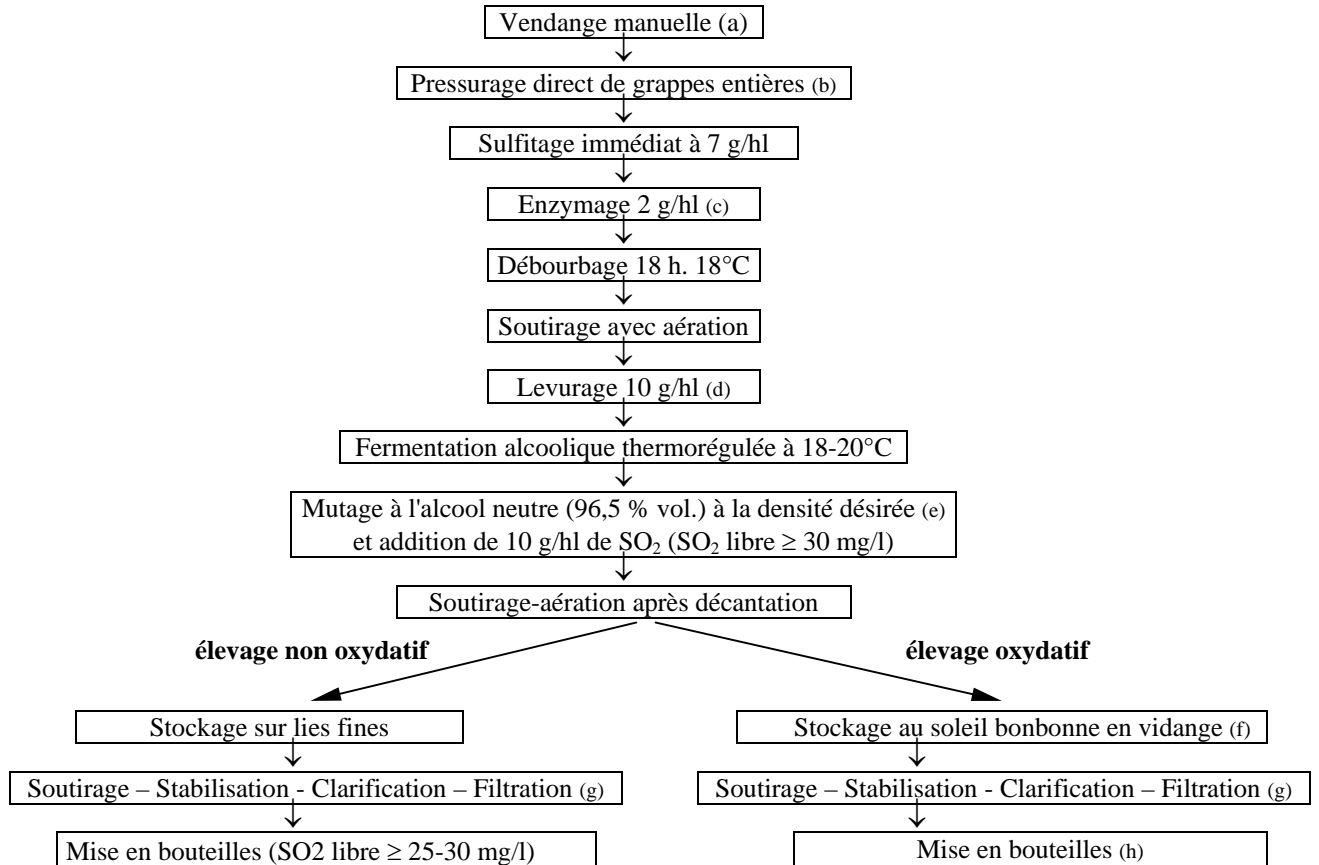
Vendange manuelle (a)

Pressurage direct de grappes entières (b)

Sulfitage immédiat à 7 g/hl

Enzymage 2 g/hl (c)

Débourbage 18 h. 18°C

Soutirage avec aération

Levurage 10 g/hl (d)

Fermentation alcoolique thermorégulée à 18-20°C

Mutage à l'alcool neutre (96,5 % vol.) à la densité désirée (e) et addition de 10 g/hl de $SO_2$ ($SO_2$ libre ≥ 30 mg/l)

Soutirage-aération après décantation

élevage non oxydatif

Stockage sur lies fines

Soutirage – Stabilisation - Clarification – Filtration (g)

Mise en bouteilles (SO2 libre ≥ 25-30 mg/l)

élevage oxydatif

Stockage au soleil bonbonne en vidange (f)

Soutirage – Stabilisation - Clarification – Filtration (g)

Mise en bouteilles (h)